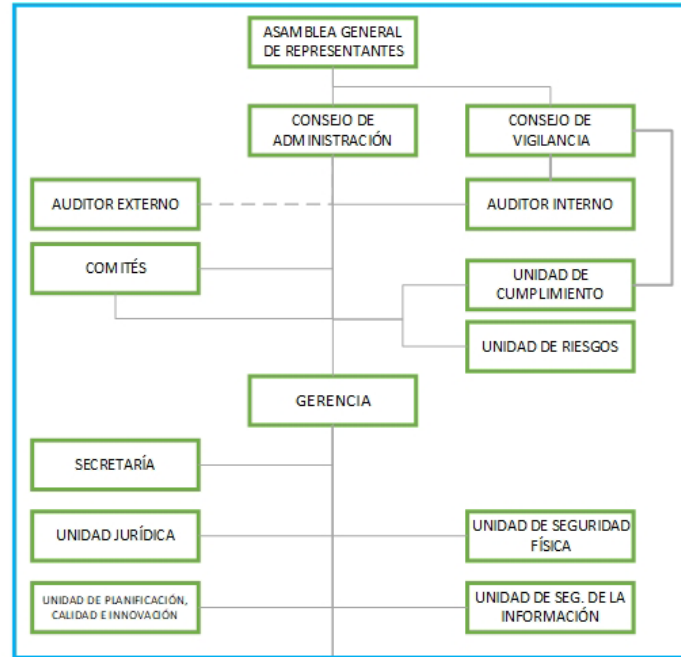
ASAMBLEA GENERAL DE REPRESENTANTES

CONSEJO DE ADMINISTRACIÓN

CONSEJO DE VIGILANCIA

AUDITOR EXTERNO

AUDITOR INTERNO

COMITÉS

UNIDAD DE CUMPLIMIENTO

UNIDAD DE RIESGOS

GERENCIA

SECRETARÍA

UNIDAD JURÍDICA

UNIDAD DE SEGURIDAD FÍSICA

UNIDAD DE PLANIFICACIÓN, CALIDAD E INNOVACIÓN

UNIDAD DE SEG. DE LA INFORMACIÓN